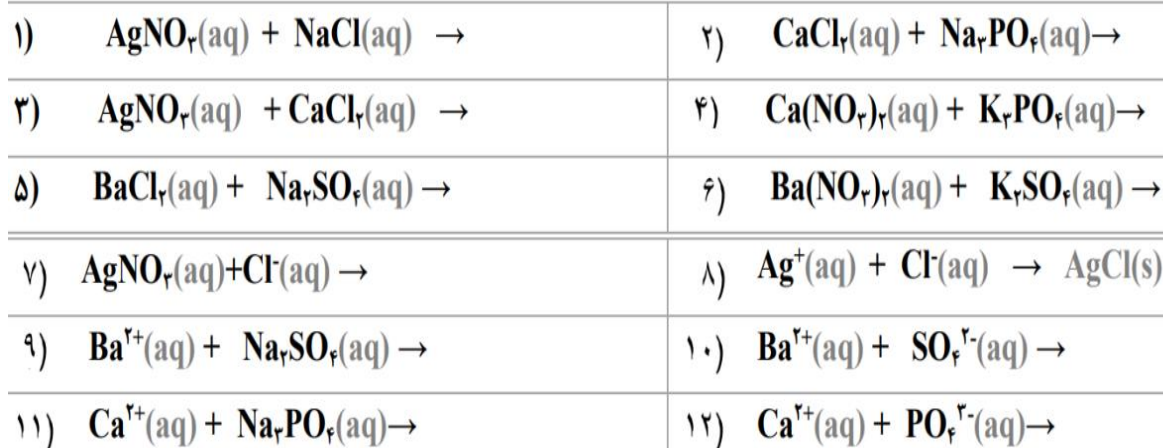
| | |
|---|---|
| ۱) $AgNO_۳(aq) + NaCl(aq) \rightarrow$ | ۲) $CaCl_۲(aq) + Na_۳PO_۴(aq) \rightarrow$ |
| ۳) $AgNO_۳(aq) + CaCl_۲(aq) \rightarrow$ | ۴) $Ca(NO_۳)_۲(aq) + K_۳PO_۴(aq) \rightarrow$ |
| ۵) $BaCl_۲(aq) + Na_۲SO_۴(aq) \rightarrow$ | ۶) $Ba(NO_۳)_۲(aq) + K_۲SO_۴(aq) \rightarrow$ |
| ۷) $AgNO_۳(aq) + Cl^-(aq) \rightarrow$ | ۸) $Ag^+(aq) + Cl^-(aq) \rightarrow AgCl(s)$ |
| ۹) $Ba^{۲+}(aq) + Na_۲SO_۴(aq) \rightarrow$ | ۱۰) $Ba^{۲+}(aq) + SO_۴^{۲-}(aq) \rightarrow$ |
| ۱۱) $Ca^{۲+}(aq) + Na_۳PO_۴(aq) \rightarrow$ | ۱۲) $Ca^{۲+}(aq) + PO_۴^{۳-}(aq) \rightarrow$ |